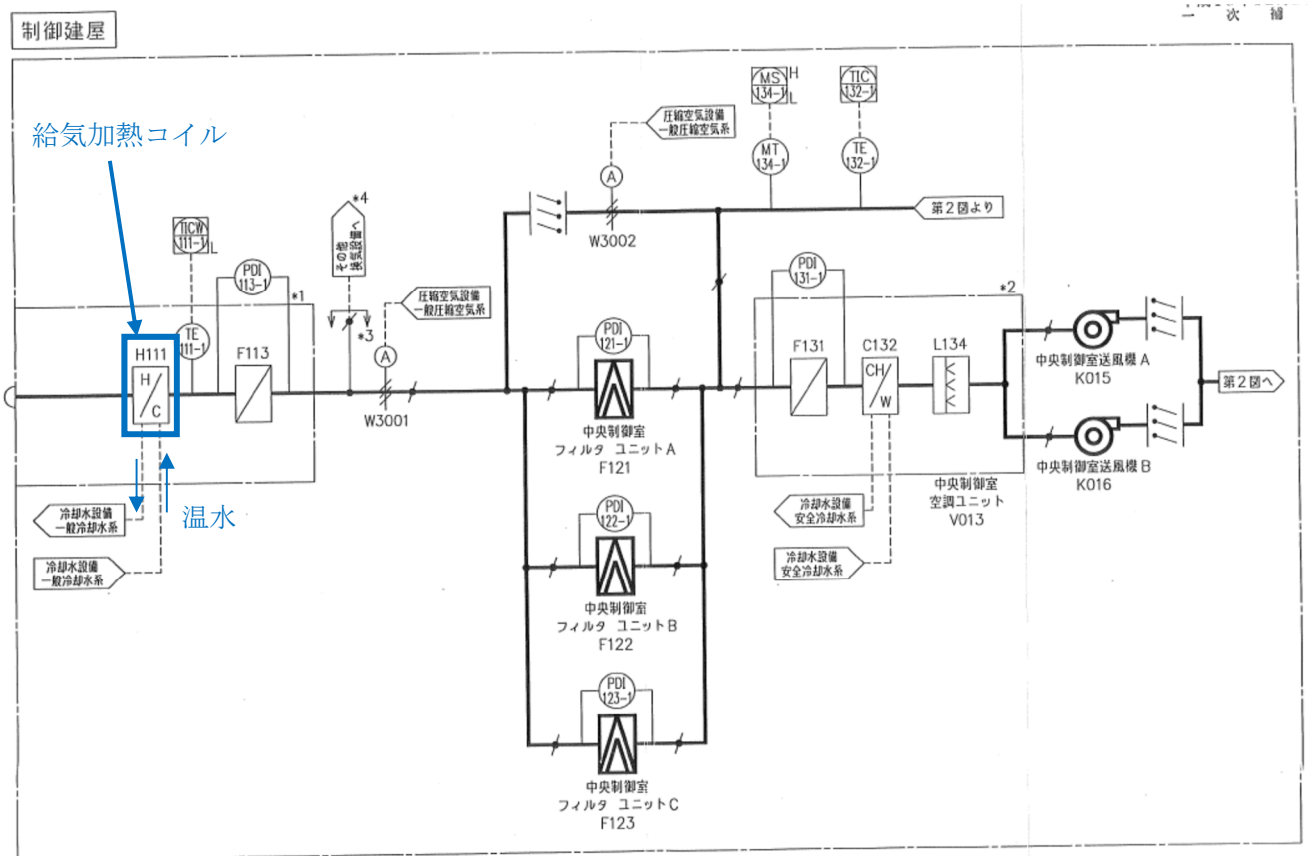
制御建屋

給気加熱コイル

TICW 111-1 L

PDI 113-1

*1

TE 111-1

H111

H / C

F113

*4

*3

A

圧縮空気設備 一般圧縮空気系

W3001

冷却水設備 一般冷却水系

温水

冷却水設備 一般冷却水系

A

圧縮空気設備 一般圧縮空気系

W3002

MS 134-1 H L

MT 134-1

TIC 132-1

TE 132-1

第2図より

PDI 121-1

中央制御室 フィルタ ユニットA F121

PDI 122-1

中央制御室 フィルタ ユニットB F122

PDI 123-1

中央制御室 フィルタ ユニットC F123

PDI 131-1

*2

F131

C132

CH / W

L134

中央制御室 空調ユニット V013

冷却水設備 安全冷却水系

冷却水設備 安全冷却水系

中央制御室送風機 A K015

中央制御室送風機 B K016

第2図へ

二 次 補